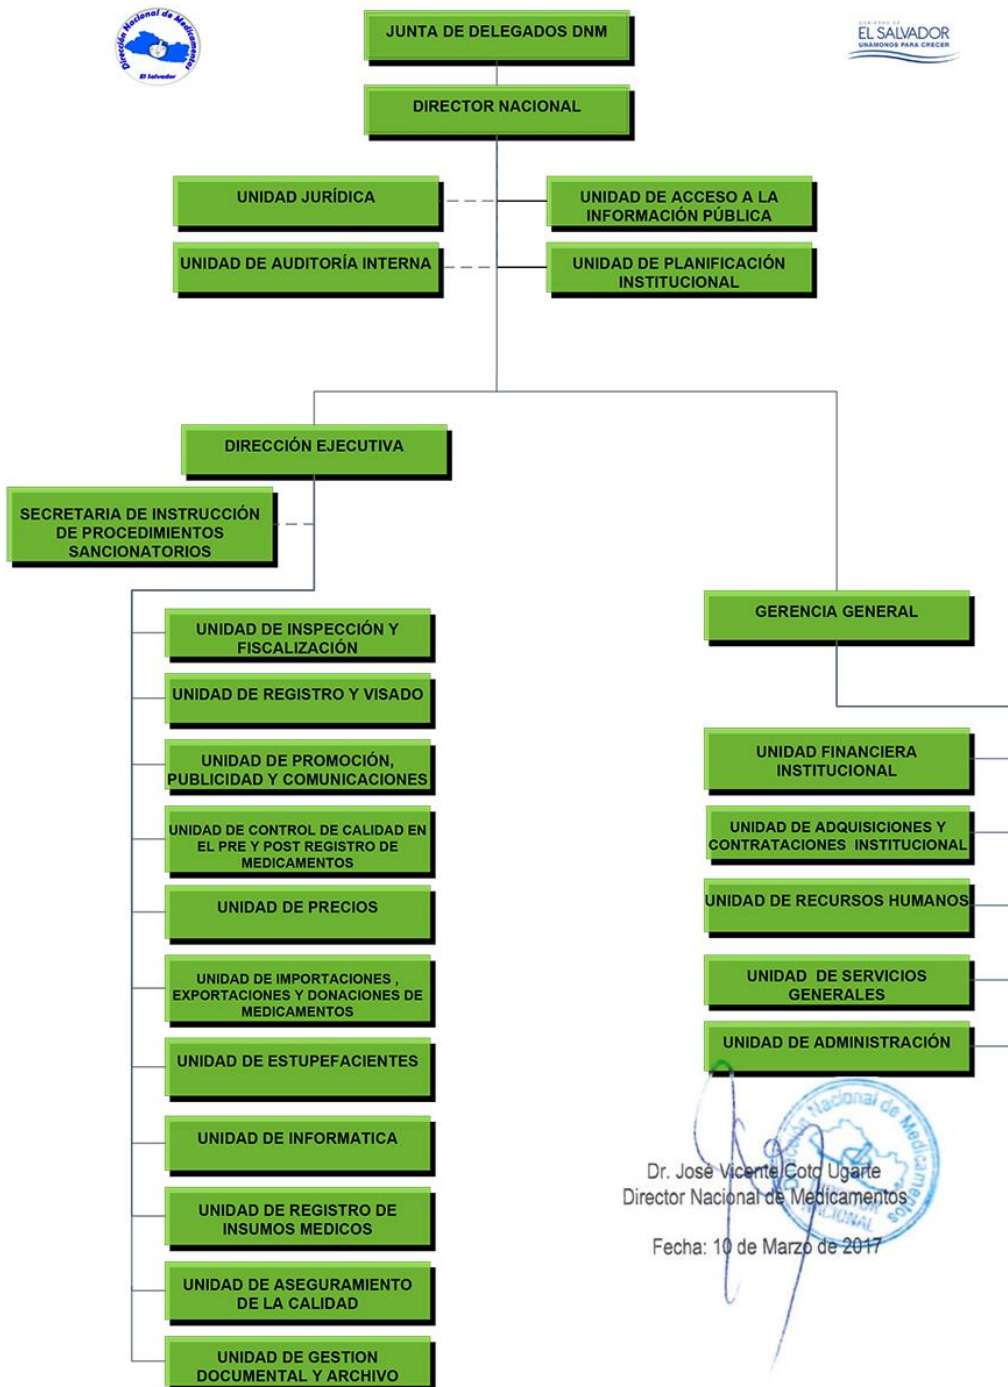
Dirección Nacional de Medicamentos
El Salvador

JUNTA DE DELEGADOS DNM

GOBIERNO DE
EL SALVADOR
UNÁMONOS PARA CRECER

DIRECTOR NACIONAL

UNIDAD JURÍDICA

UNIDAD DE ACCESO A LA INFORMACIÓN PÚBLICA

UNIDAD DE AUDITORÍA INTERNA

UNIDAD DE PLANIFICACIÓN INSTITUCIONAL

DIRECCIÓN EJECUTIVA

SECRETARIA DE INSTRUCCIÓN DE PROCEDIMIENTOS SANCIONATORIOS

UNIDAD DE INSPECCIÓN Y FISCALIZACIÓN

UNIDAD DE REGISTRO Y VISADO

UNIDAD DE PROMOCIÓN, PUBLICIDAD Y COMUNICACIONES

UNIDAD DE CONTROL DE CALIDAD EN EL PRE Y POST REGISTRO DE MEDICAMENTOS

UNIDAD DE PRECIOS

UNIDAD DE IMPORTACIONES , EXPORTACIONES Y DONACIONES DE MEDICAMENTOS

UNIDAD DE ESTUPEFACIENTES

UNIDAD DE INFORMATICA

UNIDAD DE REGISTRO DE INSUMOS MEDICOS

UNIDAD DE ASEGURAMIENTO DE LA CALIDAD

UNIDAD DE GESTION DOCUMENTAL Y ARCHIVO

GERENCIA GENERAL

UNIDAD FINANCIERA INSTITUCIONAL

UNIDAD DE ADQUISICIONES Y CONTRATACIONES INSTITUCIONAL

UNIDAD DE RECURSOS HUMANOS

UNIDAD DE SERVICIOS GENERALES

UNIDAD DE ADMINISTRACIÓN

Dirección Nacional de Medicamentos
NACIONAL

Dr. José Vicente Coto Ugarte
Director Nacional de Medicamentos

Fecha: 10 de Marzo de 2017